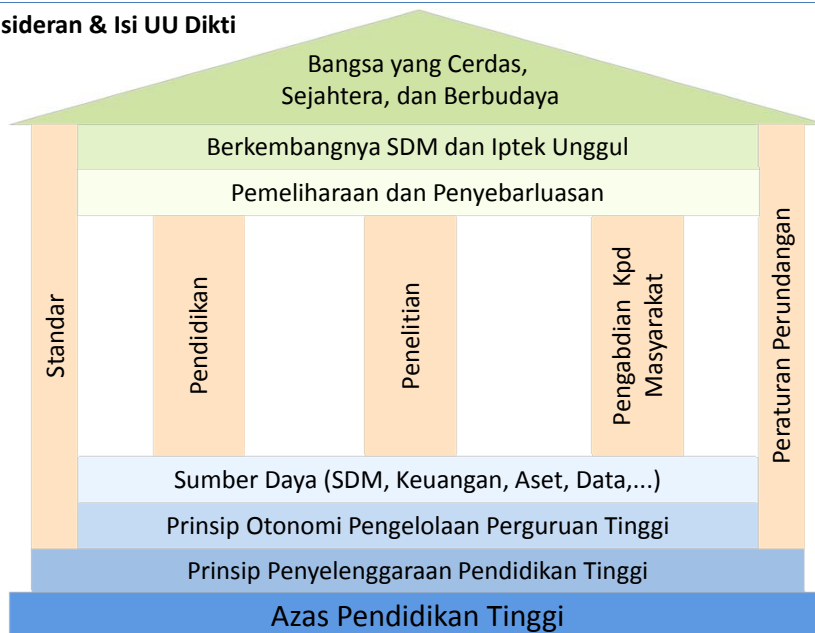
sideran & Isi UU Dikti

Bangsa yang Cerdas, Sejahtera, dan Berbudaya

Berkembangnya SDM dan Iptek Unggul

Pemeliharaan dan Penyebarluasan

Standar

Pendidikan

Penelitian

Pengabdian Kpd Masyarakat

Peraturan Perundangan

Sumber Daya (SDM, Keuangan, Aset, Data,...)

Prinsip Otonomi Pengelolaan Perguruan Tinggi

Prinsip Penyelenggaraan Pendidikan Tinggi

Azas Pendidikan Tinggi